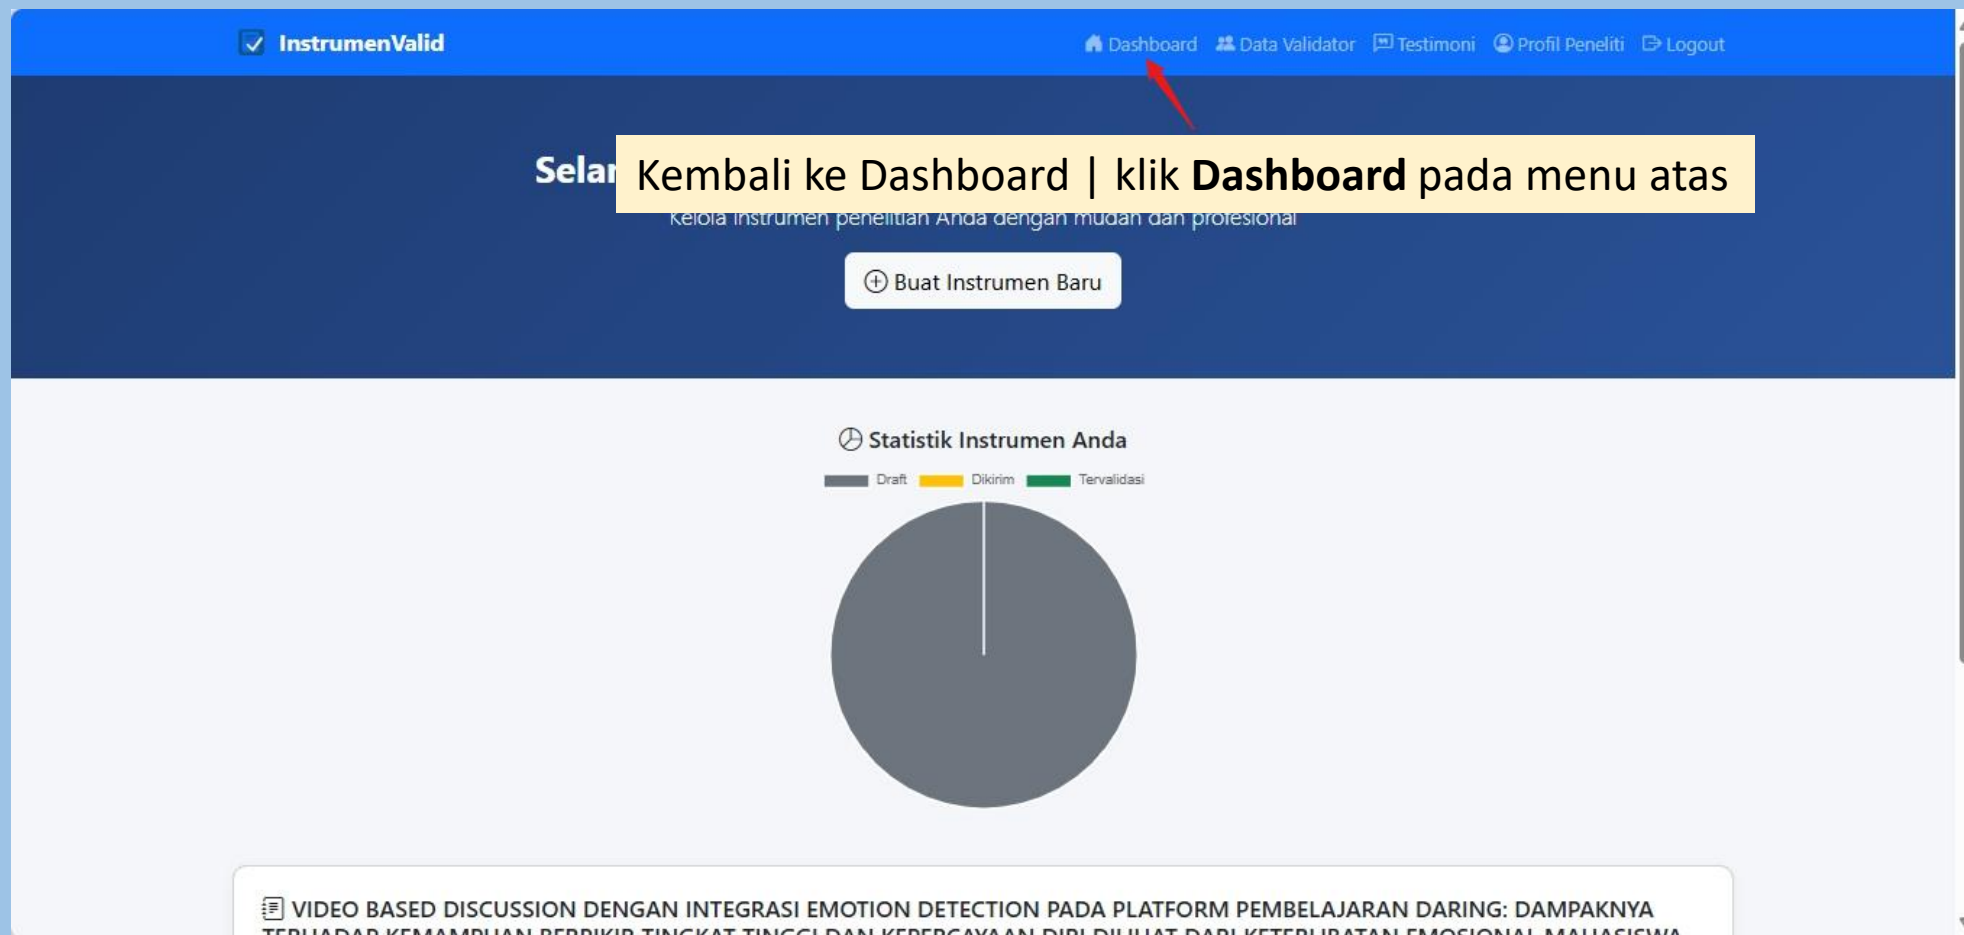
InstrumenValid

Dashboard Data Validator Testimoni Profil Peneliti Logout

Selar

Kembali ke Dashboard | klik **Dashboard** pada menu atas

Kelola instrumen penelitian Anda dengan mudah dan profesional

Buat Instrumen Baru

Statistik Instrumen Anda

Draft Dikirim Tervalidasi

VIDEO BASED DISCUSSION DENGAN INTEGRASI EMOTION DETECTION PADA PLATFORM PEMBELAJARAN DARING: DAMPAKNYA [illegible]